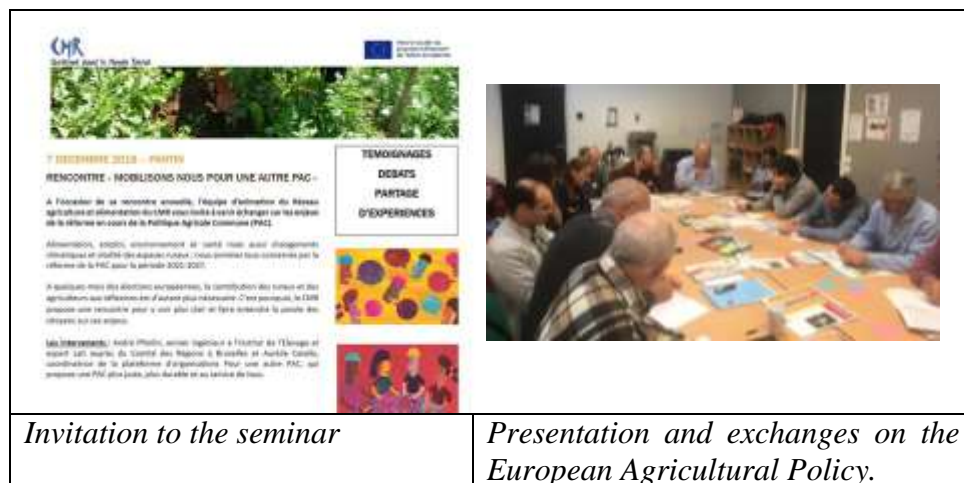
| CMR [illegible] 7 DECEMBRE 2018 – PANTIN RENCONTRE - MOBILISONS NOUS POUR UNE AUTRE PAC - TEMOIGNAGES DEBATS PARTAGE D'EXPERIENCES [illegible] | |
|---|---|
| *Invitation to the seminar* | *Presentation and exchanges on the European Agricultural Policy.* |